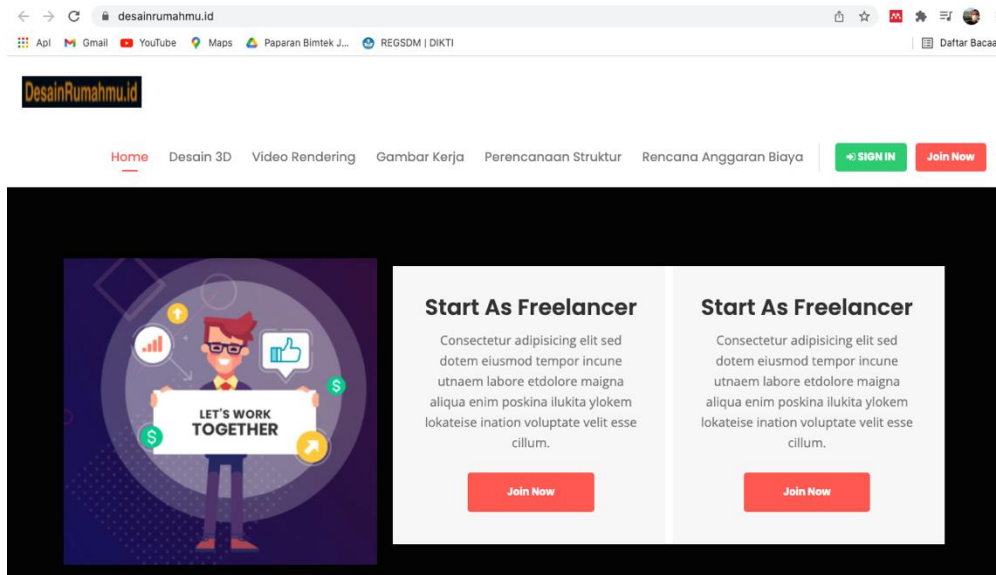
desainrumahmu.id

Apl Gmail YouTube Maps Paparan Bimtek J... REGSDM | DIKTI Daftar Bacaa

DesainRumahmu.id

Home Desain 3D Video Rendering Gambar Kerja Perencanaan Struktur Rencana Anggaran Biaya SIGN IN Join Now

LET'S WORK TOGETHER

Start As Freelancer

Consectetur adipisicing elit sed dotem eiusmod tempor incune utnaem labore etdolore maigna aliqua enim poskina ilukita ylokem lokateise ination voluptate velit esse cillum.

Join Now

Start As Freelancer

Consectetur adipisicing elit sed dotem eiusmod tempor incune utnaem labore etdolore maigna aliqua enim poskina ilukita ylokem lokateise ination voluptate velit esse cillum.

Join Now